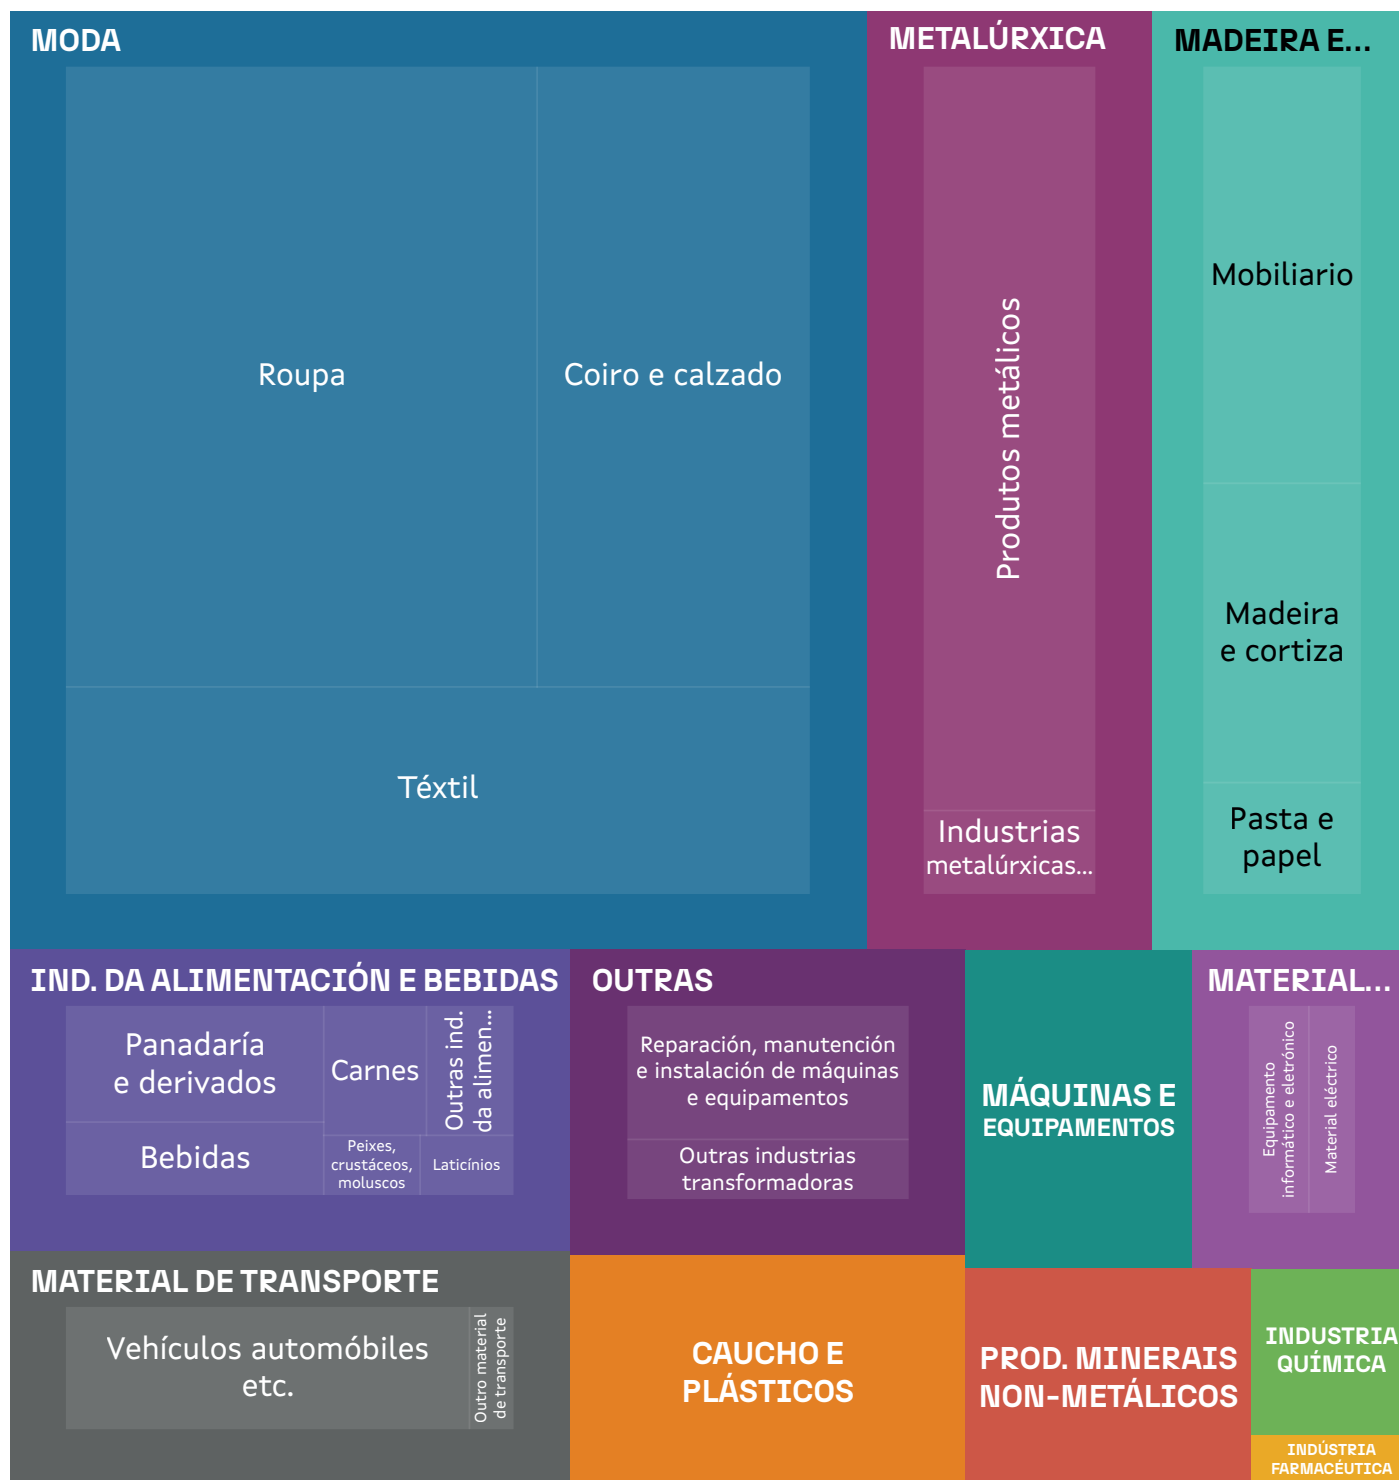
MODA

Roupa

Coiro e calzado

Téxtil

METALÚRXICA

Produtos metálicos

Industrias metalúrxicas...

MADEIRA E...

Mobiliario

Madeira e cortiza

Pasta e papel

IND. DA ALIMENTACIÓN E BEBIDAS

Panadaría e derivados

Carnes

Outras ind. da alimen...

Bebidas

Peixes, crustáceos, moluscos

Laticínios

OUTRAS

Reparación, manutención e instalación de máquinas e equipamentos

Outras industrias transformadoras

MÁQUINAS E EQUIPAMENTOS

MATERIAL...

Equipamento informático e eletrónico

Material eléctrico

MATERIAL DE TRANSPORTE

Vehículos automóbiles etc.

Outro material de transporte

CAUCHO E PLÁSTICOS

PROD. MINERAIS NON-METÁLICOS

INDUSTRIA QUÍMICA

INDÚSTRIA FARMACÉUTICA